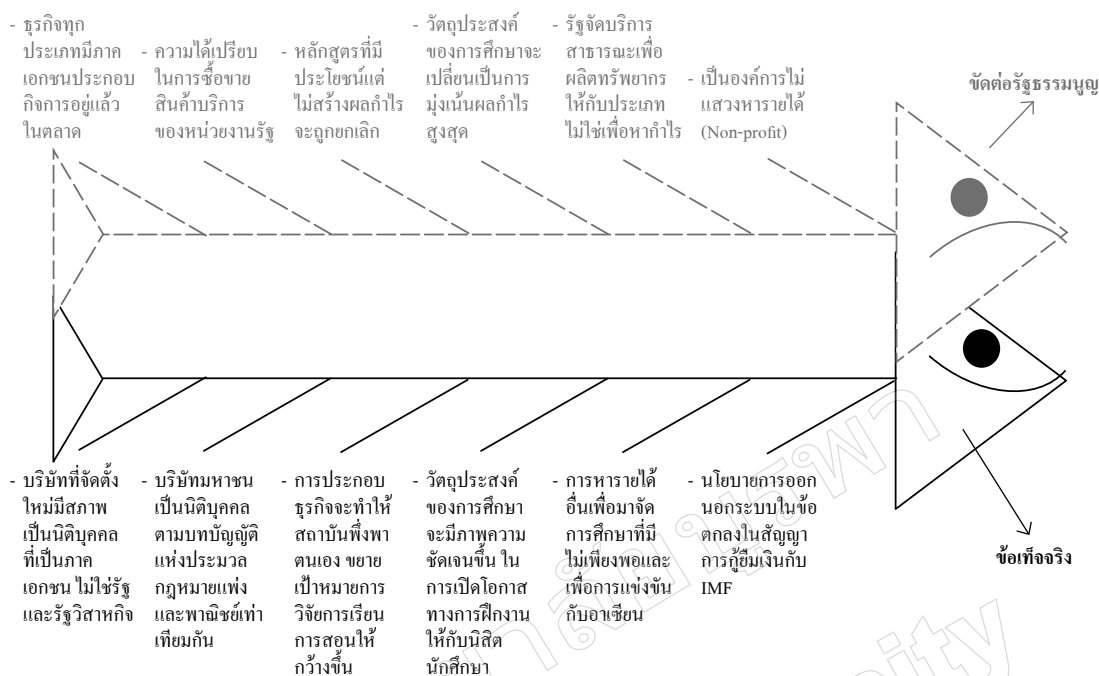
- ธุรกิจทุกประเภทมีภาคเอกชนประกอบกิจการอยู่แล้วในตลาด

- ความได้เปรียบในการซื้อขายสินค้าบริการของหน่วยงานรัฐ

- หลักสูตรที่มีประโยชน์แต่ไม่สร้างผลกำไรจะถูกยกเลิก

- วัตถุประสงค์ของการศึกษาจะเปลี่ยนเป็นการมุ่งเน้นผลกำไรสูงสุด

- รัฐจัดบริการสาธารณะเพื่อผลิตทรัพยากรให้กับประเภทไม่ใช่เพื่อหากำไร

- เป็นองค์การไม่แสวงหารายได้ (Non-profit)

ขัดต่อรัฐธรรมนูญ

- บริษัทที่จัดตั้งใหม่มีสภาพเป็นนิติบุคคลที่เป็นภาคเอกชน ไม่ใช่รัฐและรัฐวิสาหกิจ

- บริษัทมหาชนเป็นนิติบุคคลตามบทบัญญัติแห่งประมวลกฎหมายแพ่งและพาณิชย์เท่าเทียมกัน

- การประกอบธุรกิจจะทำให้สถาบันพึ่งพาตนเอง ขยายเป้าหมายการวิจัยการเรียนการสอนให้กว้างขึ้น

- วัตถุประสงค์ของการศึกษาจะมีภาพความชัดเจนขึ้น ในการเปิดโอกาสทางการฝึกงานให้กับนิสิตนักศึกษา

- การหารายได้อื่นเพื่อมาจัดการศึกษาที่มีไม่เพียงพอและเพื่อการแข่งขันกับอาเซียน

- นโยบายการออกนอกระบบในข้อตกลงในสัญญาการกู้ยืมเงินกับ IMF

ข้อเท็จจริง